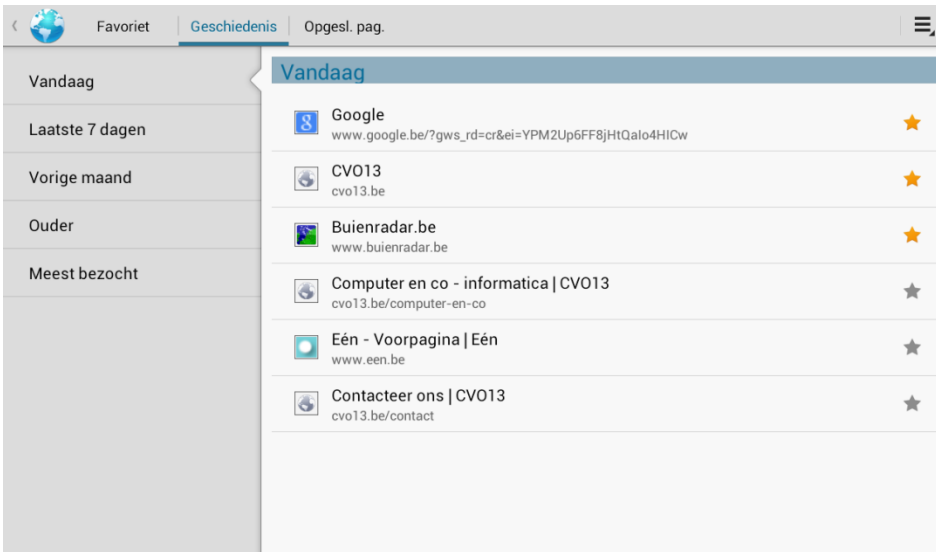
Favoriet | Geschiedenis | Opgesl. pag.

Vandaag

Laatste 7 dagen

Vorige maand

Ouder

Meest bezocht

Vandaag

Google
www.google.be/?gws_rd=cr&ei=YPM2Up6FF8jHtQaIo4HICw

CVO13
cvo13.be

Buienradar.be
www.buienradar.be

Computer en co - informatica | CVO13
cvo13.be/computer-en-co

Eén - Voorpagina | Eén
www.een.be

Contacteer ons | CVO13
cvo13.be/contact